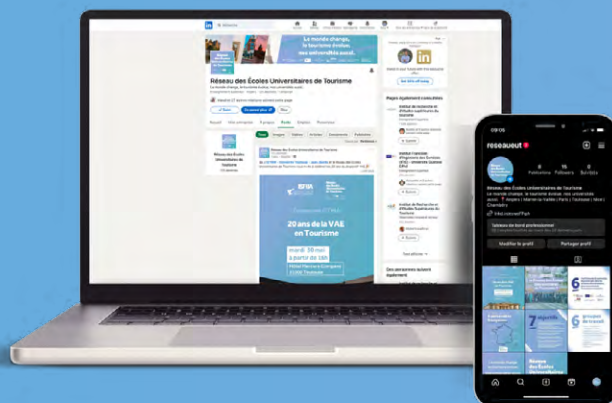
Le monde change, le tourisme évolue, nos universités aussi.

Réseau des Écoles Universitaires de Tourisme

Réseau des Écoles Universitaires de Tourisme

20 ans de la VAE en Tourisme

mardi 28 mai à partir de 16h

reseaueut

Réseau des Écoles Universitaires de Tourisme

Le monde change, le tourisme évolue, nos universités aussi.

Modifier le profil

Partager profil

7 mai

6